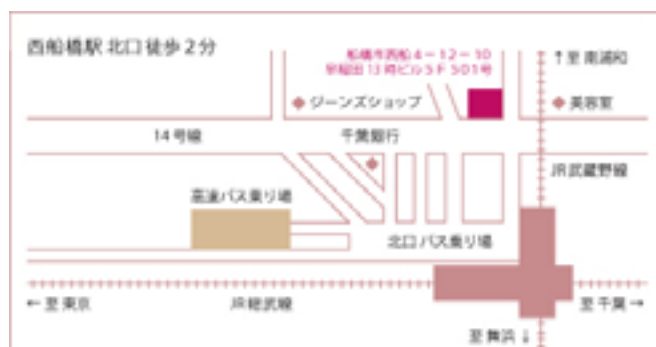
西船橋駅 北口徒歩２分

船橋市西船４－１２－１０
早稲田１３号ビル５Ｆ ５０１号

↑至 南浦和

◆ジーンズショップ

◆美容室

１４号線

千葉銀行

JR武蔵野線

高速バス乗り場

北口バス乗り場

←至 東京

JR総武線

至 千葉→

至 舞浜↓